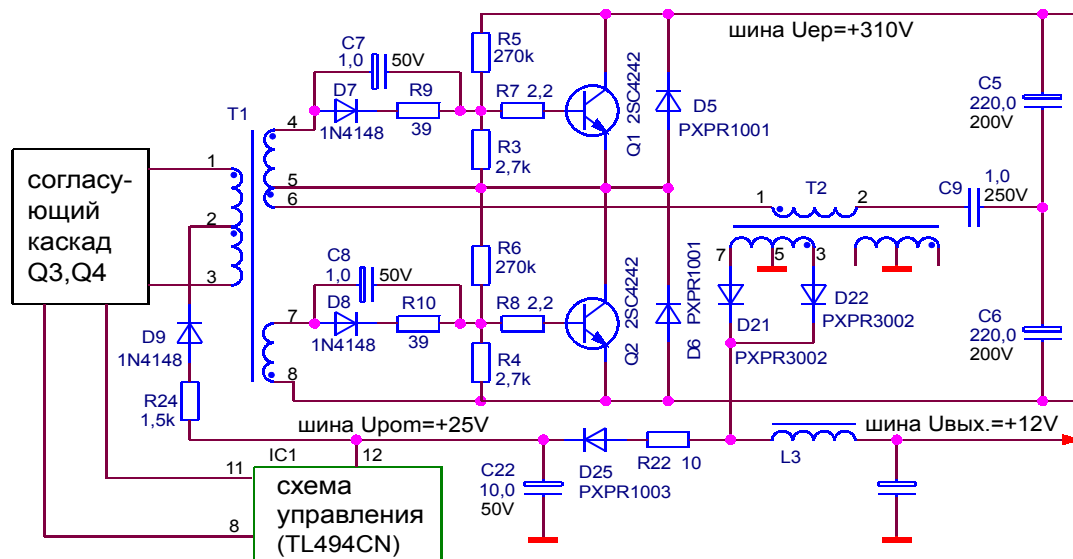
шина Uep=+310V

C7
1,0
50V
D7
1N4148
R9
39
R5
270k
R7 2,2
R3
2,7k
Q1 2SC4242
D5
PXPR1001
C5
220,0
200V

T1
4
5
6
1
2
3
7
8

согласующий каскад Q3,Q4

1 T2 2
C9
1,0
250V

C8
1,0
50V
D8
1N4148
R10
39
R6
270k
R8 2,2
R4
2,7k
Q2 2SC4242
D6 PXPR1001
7 5 3
D21
PXPR3002
D22
PXPR3002
C6
220,0
200V

D9
1N4148
R24
1,5k

шина Upom=+25V
шина Uвых.=+12V
IC1
11
12
8
схема управления (TL494CN)
C22
10,0
50V
D25
PXPR1003
R22 10
L3